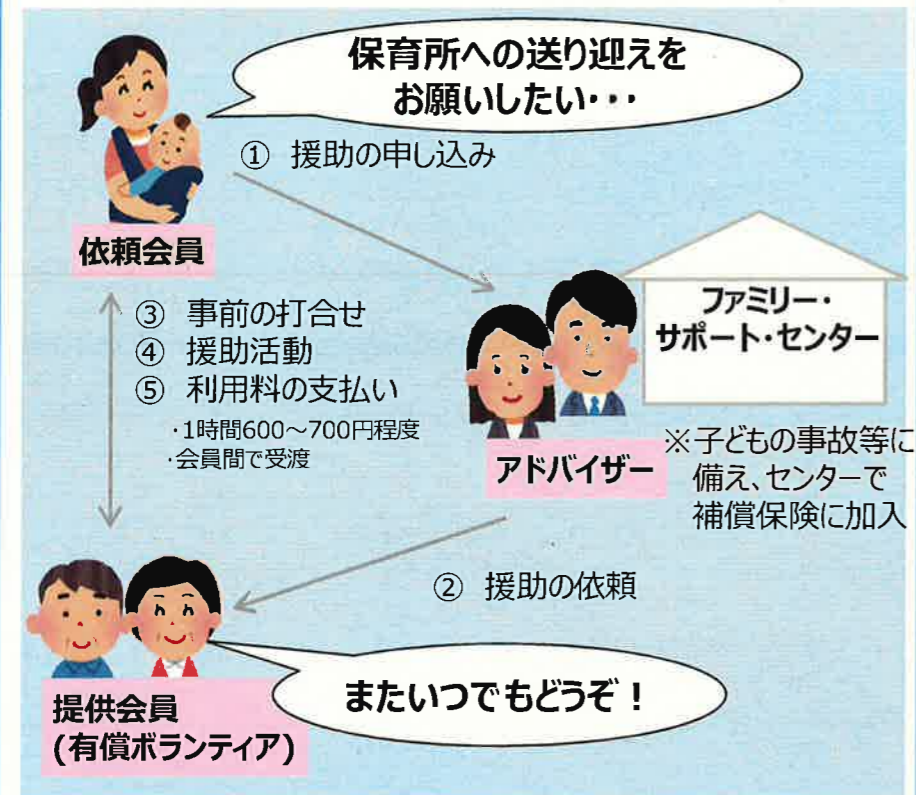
保育所への送り迎えをお願いしたい・・・

① 援助の申し込み

依頼会員

ファミリー・サポート・センター

③ 事前の打合せ
④ 援助活動
⑤ 利用料の支払い

・1時間600～700円程度
・会員間で受渡

アドバイザー

※子どもの事故等に備え、センターで補償保険に加入

② 援助の依頼

提供会員
(有償ボランティア)

またいつでもどうぞ！